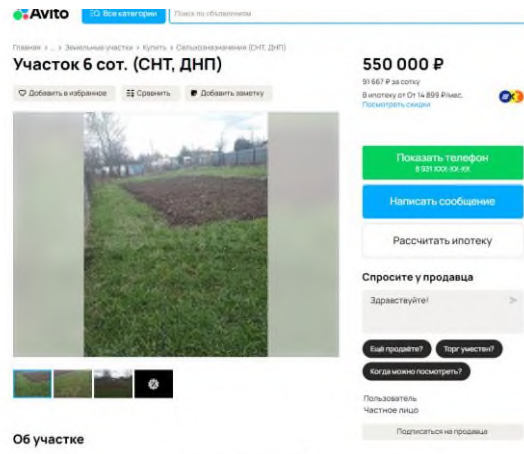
Avito
Все категории
Поиск по объявлениям

Главная » ... » Земельные участки » Купить » Сельхозназначения (СНТ, ДНП)

Участок 6 сот. (СНТ, ДНП)

Добавить в избранное
Сравнить
Добавить заметку

550 000 ₽
91 667 ₽ за сотку
В ипотеку от 14 899 ₽/мес.
Посмотреть скидки

Показать телефон
8 931 XXX-XX-XX

Написать сообщение

Рассчитать ипотеку

Спросите у продавца
Здравствуйте!
Ещё продаёте?
Торг уместен?
Когда можно посмотреть?

Пользователь
Частное лицо

Подписаться на продавца

Об участке